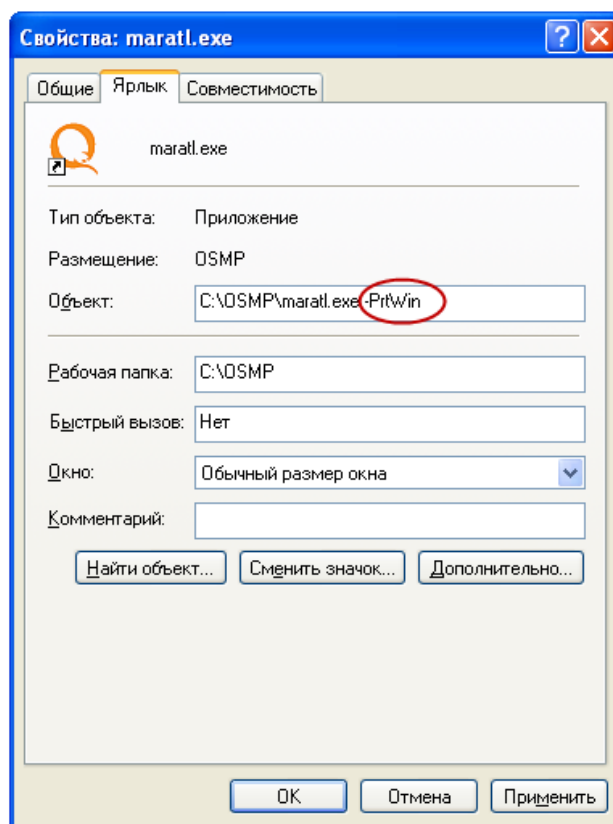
Свойства: maratl.exe

Общие | Ярлык | Совместимость

maratl.exe

Тип объекта: Приложение

Размещение: OSMP

Объект: C:\OSMP\maratl.exe -PrtWin

Рабочая папка: C:\OSMP

Быстрый вызов: Нет

Окно: Обычный размер окна

Комментарий:

Найти объект... | Сменить значок... | Дополнительно...

OK | Отмена | Применить